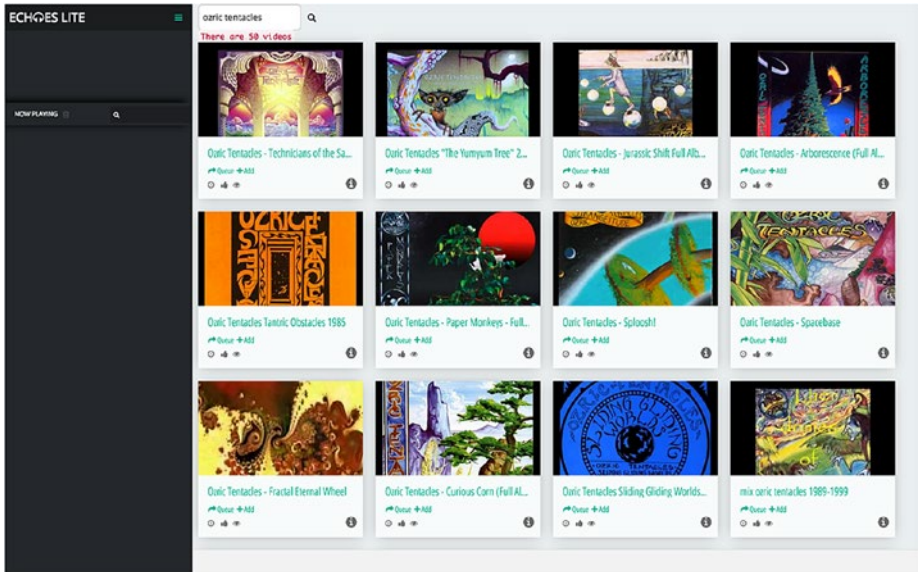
ECHOES LITE

NOW PLAYING

ozric tentacles

There are 50 videos

Ozric Tentacles - Technicians of the Sa...
Queue +Add

Ozric Tentacles "The Yumyum Tree" 2...
Queue +Add

Ozric Tentacles - Jurassic Shift Full Alb...
Queue +Add

Ozric Tentacles - Arborescence (Full Al...
Queue +Add

Ozric Tentacles Tantric Obstacles 1985
Queue +Add

Ozric Tentacles - Paper Monkeys - Full...
Queue +Add

Ozric Tentacles - Sploosh!
Queue +Add

Ozric Tentacles - Spacebase
Queue +Add

Ozric Tentacles - Fractal Eternal Wheel
Queue +Add

Ozric Tentacles - Curious Corn (Full Al...
Queue +Add

Ozric Tentacles Sliding Gliding Worlds...
Queue +Add

mix ozric tentacles 1989-1999
Queue +Add